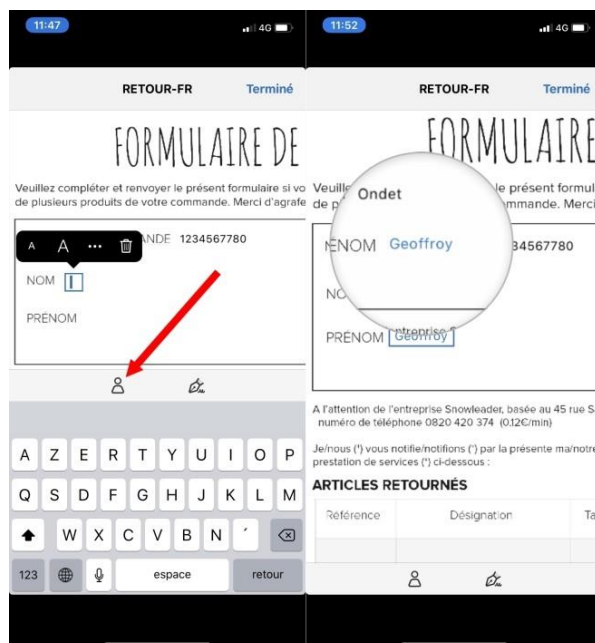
11:47

4G

RETOUR-FR

Terminé

FORMULAIRE DE

Veuillez compléter et renvoyer le présent formulaire si vo de plusieurs produits de votre commande. Merci d'agrafe

A A ••• 

NDE 1234567780

NOM

PRENOM

A Z E R T Y U I O P
Q S D F G H J K L M
W X C V B N ´
123 espace retour

11:52

4G

RETOUR-FR

Terminé

FORMULAIRE

Veuill Ondet présent formul
de p ommande. Merci

ENOM Geoffroy 34567780

NO

PRENOM Geoffroy

A l'attention de l'entreprise Snowleader, basée au 45 rue S numéro de téléphone 0820 420 374 (0.12€/min)

Je/nous (*) vous notifie/notifions (*) par la présente ma/notre prestation de services (*) ci-dessous :

ARTICLES RETOURNÉS

| Référence | Désignation | Ta |
|---|---|---|